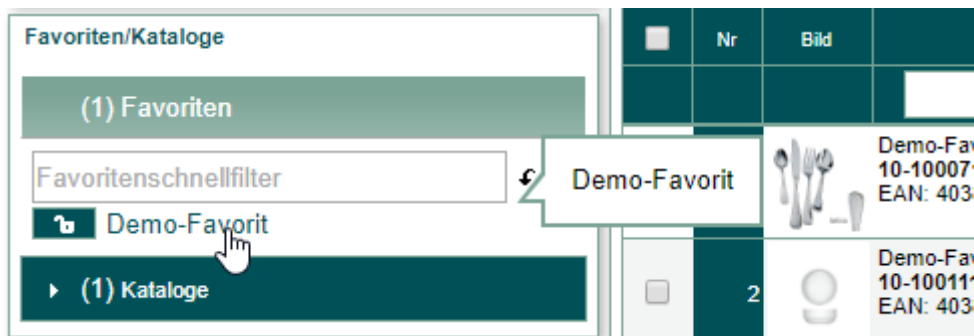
Favoriten/Kataloge

(1) Favoriten

Favoritenschnellfilter

Demo-Favorit

(1) Kataloge

Demo-Favorit

| | Nr | Bild | |
|---|---|---|---|
| | | | |
| | | | Demo-Fav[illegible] **10-10007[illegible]** EAN: 403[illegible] |
| | 2 | | Demo-Fav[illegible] **10-10011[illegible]** EAN: 403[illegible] |